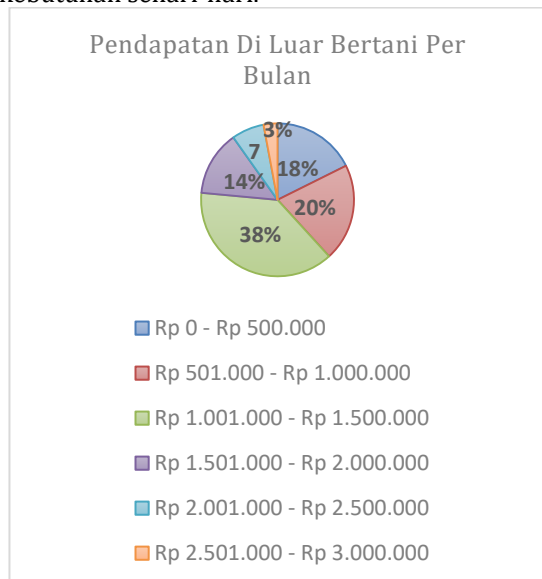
kebutuhan sehari-hari.

Pendapatan Di Luar Bertani Per Bulan

3%
7
18%
14%
20%
38%

Rp 0 - Rp 500.000
Rp 501.000 - Rp 1.000.000
Rp 1.001.000 - Rp 1.500.000
Rp 1.501.000 - Rp 2.000.000
Rp 2.001.000 - Rp 2.500.000
Rp 2.501.000 - Rp 3.000.000